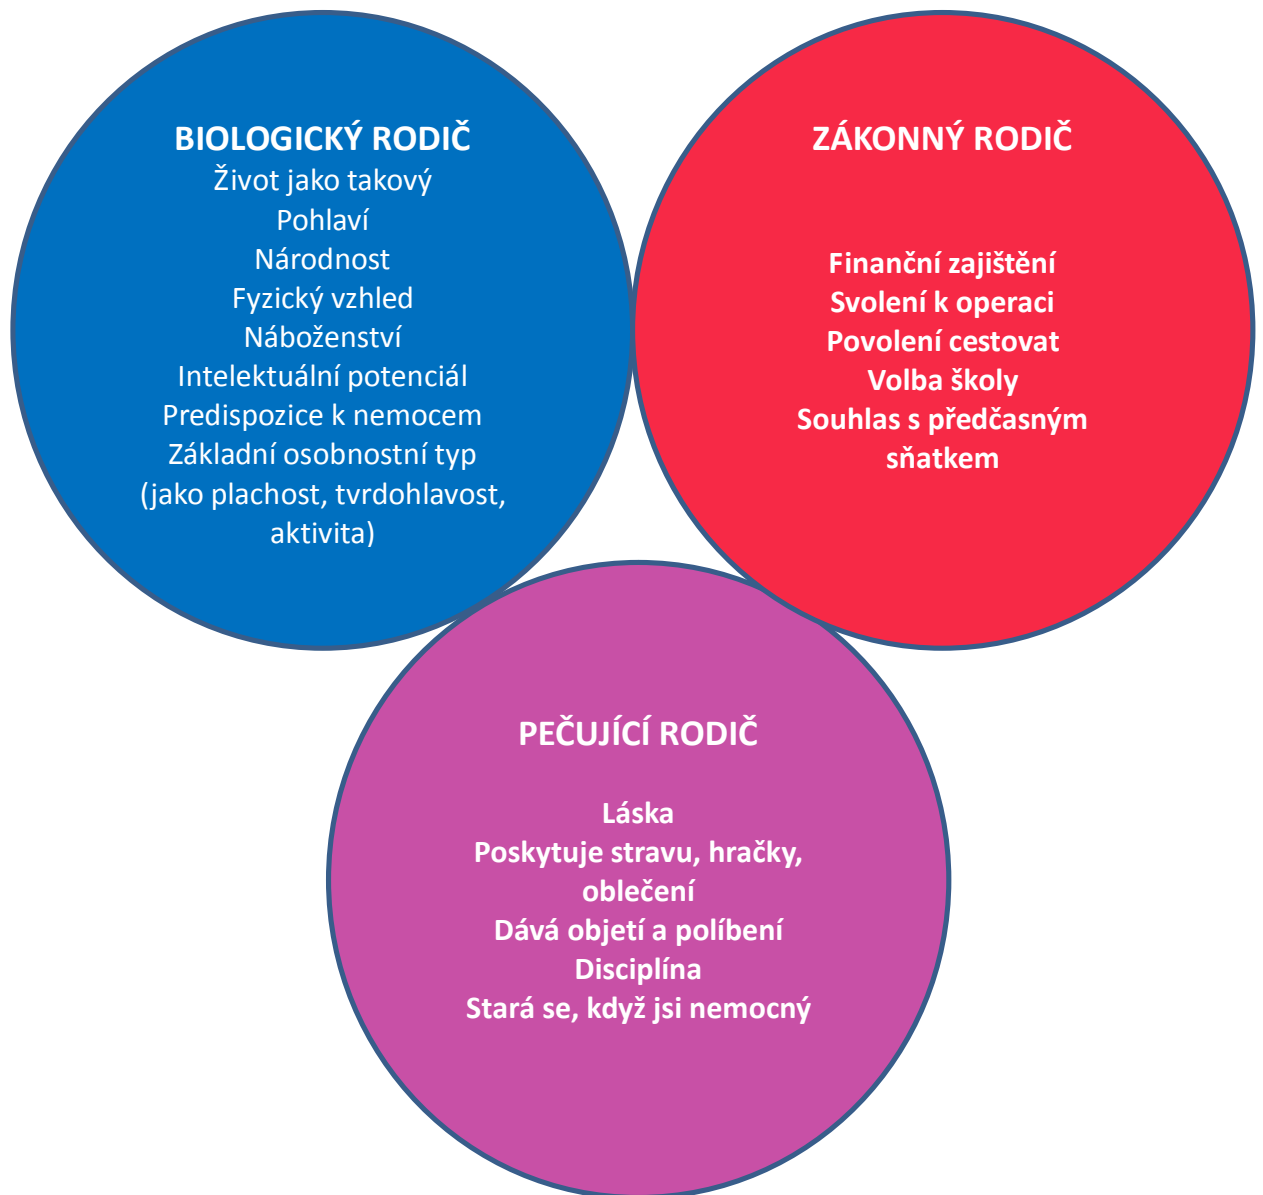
BIOLOGICKÝ RODIČ
Život jako takový
Pohlaví
Národnost
Fyzický vzhled
Náboženství
Intelektuální potenciál
Predispozice k nemocem
Základní osobnostní typ (jako plachost, tvrdohlavost, aktivita)

ZÁKONNÝ RODIČ

Finanční zajištění
Svolení k operaci
Povolení cestovat
Volba školy
Souhlas s předčasným sňatkem

PEČUJÍCÍ RODIČ

Láska
Poskytuje stravu, hračky, oblečení
Dává objetí a políbení
Disciplína
Stará se, když jsi nemocný